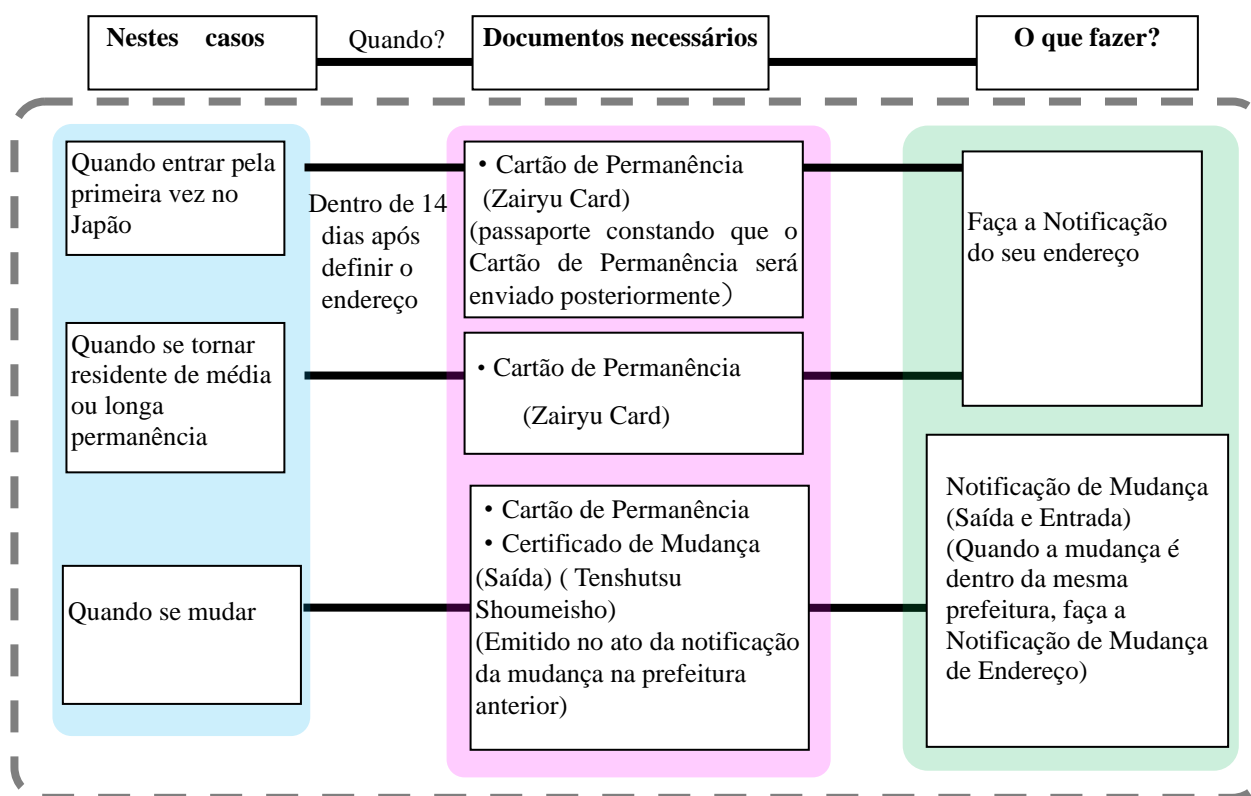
Nestes casos

Quando?

Documentos necessários

O que fazer?

Quando entrar pela primeira vez no Japão

Dentro de 14 dias após definir o endereço

• Cartão de Permanência (Zairyu Card) (passaporte constando que o Cartão de Permanência será enviado posteriormente）

Faça a Notificação do seu endereço

Quando se tornar residente de média ou longa permanência

• Cartão de Permanência (Zairyu Card)

Quando se mudar

• Cartão de Permanência
• Certificado de Mudança (Saída) ( Tenshutsu Shoumeisho) (Emitido no ato da notificação da mudança na prefeitura anterior)

Notificação de Mudança (Saída e Entrada) (Quando a mudança é dentro da mesma prefeitura, faça a Notificação de Mudança de Endereço)